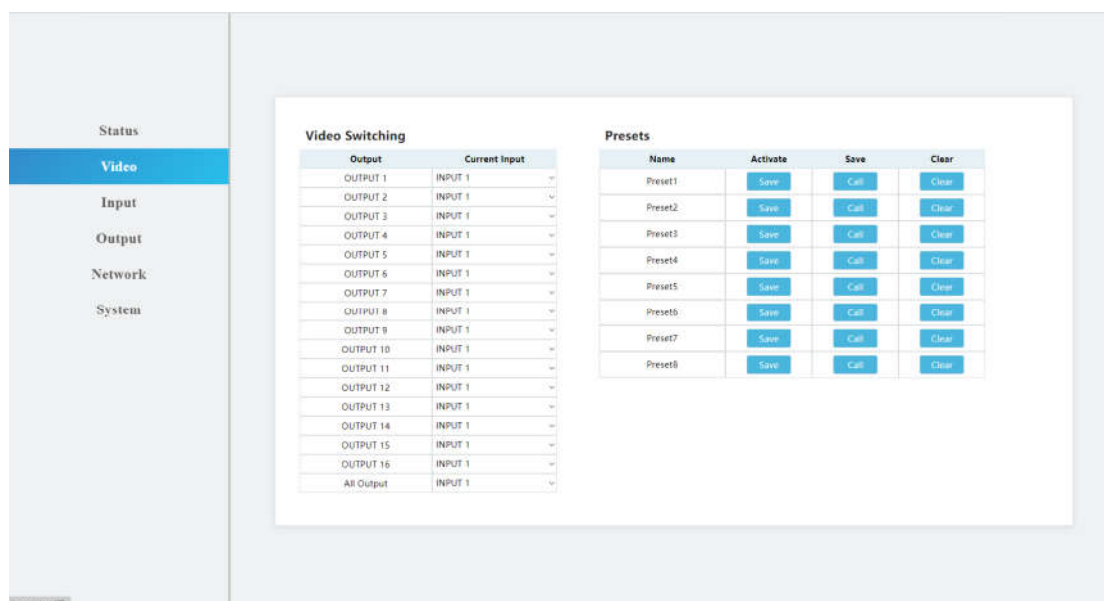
Status
Video
Input
Output
Network
System

Video Switching

| Output | Current Input |
|---|---|
| OUTPUT 1 | INPUT 1 |
| OUTPUT 2 | INPUT 1 |
| OUTPUT 3 | INPUT 1 |
| OUTPUT 4 | INPUT 1 |
| OUTPUT 5 | INPUT 1 |
| OUTPUT 6 | INPUT 1 |
| OUTPUT 7 | INPUT 1 |
| OUTPUT 8 | INPUT 1 |
| OUTPUT 9 | INPUT 1 |
| OUTPUT 10 | INPUT 1 |
| OUTPUT 11 | INPUT 1 |
| OUTPUT 12 | INPUT 1 |
| OUTPUT 13 | INPUT 1 |
| OUTPUT 14 | INPUT 1 |
| OUTPUT 15 | INPUT 1 |
| OUTPUT 16 | INPUT 1 |
| All Output | INPUT 1 |

Presets

| Name | Activate | Save | Clear |
|---|---|---|---|
| Preset1 | Save | Call | Clear |
| Preset2 | Save | Call | Clear |
| Preset3 | Save | Call | Clear |
| Preset4 | Save | Call | Clear |
| Preset5 | Save | Call | Clear |
| Preset6 | Save | Call | Clear |
| Preset7 | Save | Call | Clear |
| Preset8 | Save | Call | Clear |